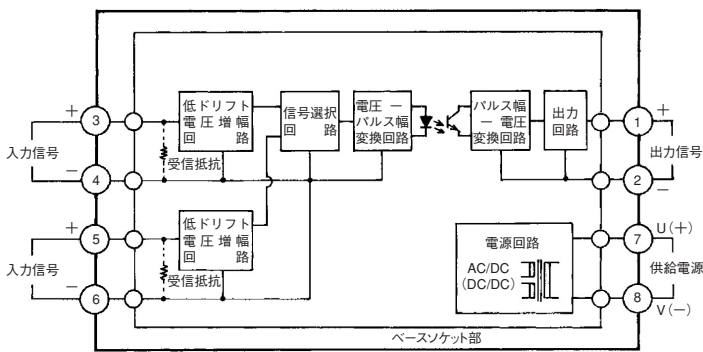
+
3
入力信号
−
4
受信抵抗
低ドリフト 電圧増幅 回路
信号選択 回路
電圧 − パルス幅 変換回路
パルス幅 − 電圧 変換回路
出力 回路
1
+
出力信号
2
−
+
5
入力信号
−
6
受信抵抗
低ドリフト 電圧増幅 回路
電源回路
AC/DC (DC/DC)
7
U(+)
供給電源
8
V(−)
ベースソケット部